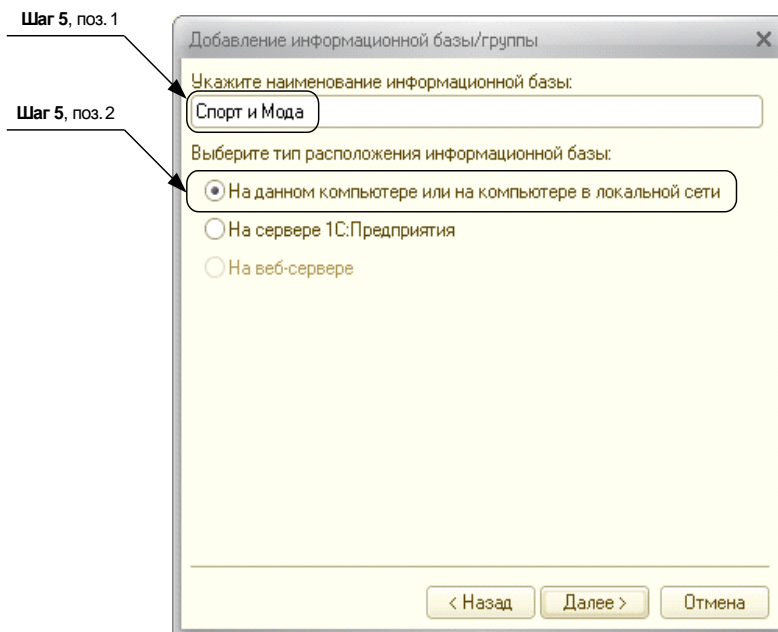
**Шаг 5**, поз. 1

**Шаг 5**, поз. 2

Добавление информационной базы/группы

×

Укажите наименование информационной базы:

Спорт и Мода

Выберите тип расположения информационной базы:

На данном компьютере или на компьютере в локальной сети

На сервере 1С:Предприятия

На веб-сервере

< Назад

Далее >

Отмена